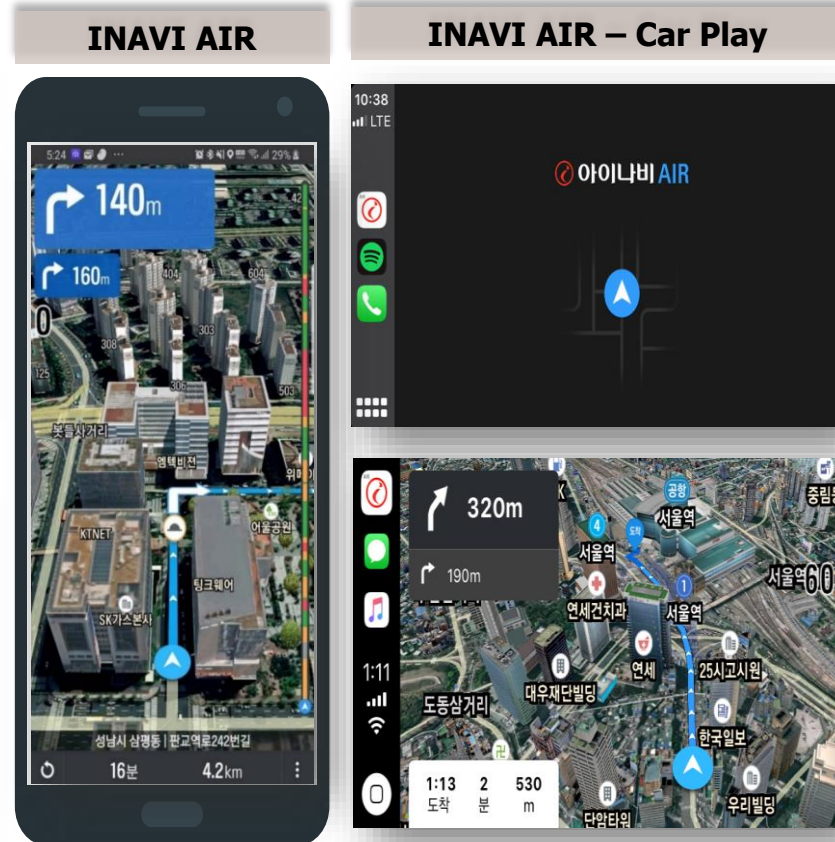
INAVI AIR

INAVI AIR – Car Play

5:24 29%

140m

160m

0

404

604

308

303

125

306

503

분당사거리

엠텍비전

위

KTNET

어울공원

팅크웨어

SK가스본사

성남시 삼평동 | 판교역로242번길

16분 4.2km

10:38
LTE

아이나비 AIR

320m

190m

공항

서울역

도착

서울역

연세건치과

서울역

서울역60

중림

연세

25시고시원

1:11

대우재단빌딩

도동삼거리

한국일보

1:13 도착

2 분

530 m

우리빌딩

단암타워